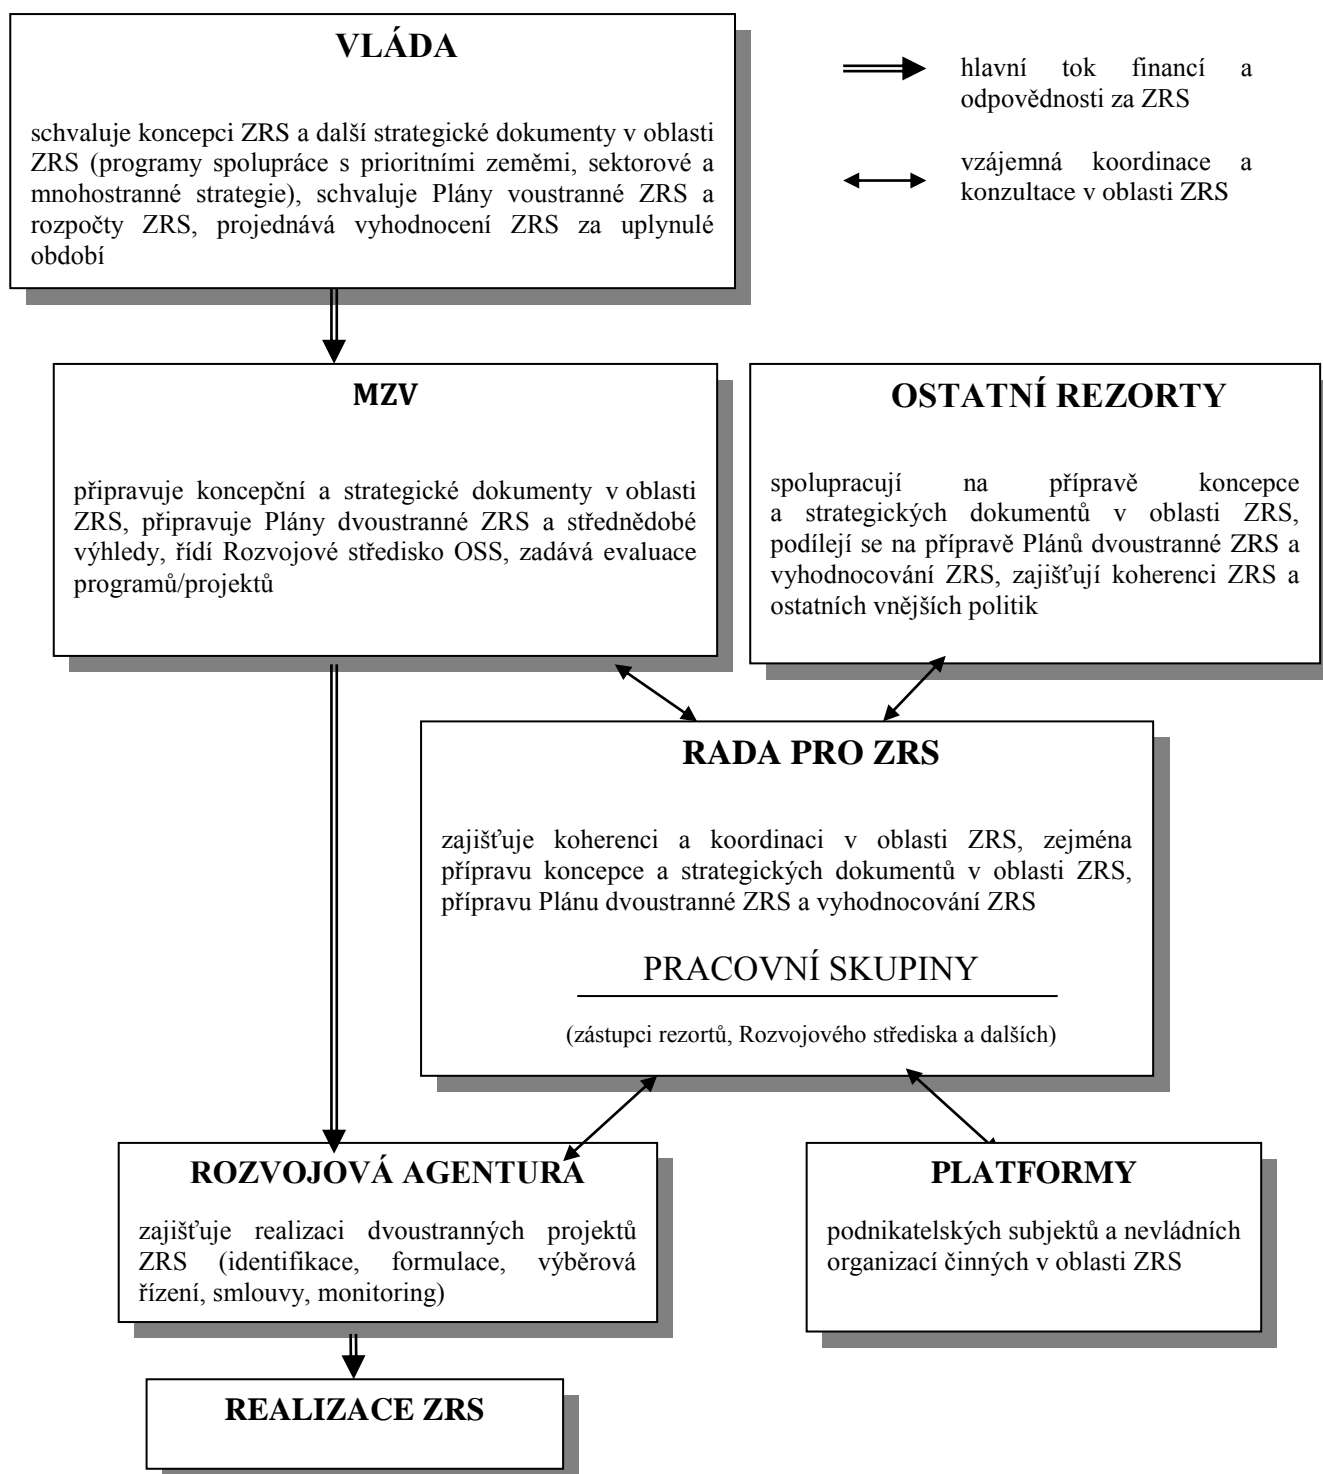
VLÁDA

schvaluje koncepci ZRS a další strategické dokumenty v oblasti ZRS (programy spolupráce s prioritními zeměmi, sektorové a mnohostranné strategie), schvaluje Plány voustranné ZRS a rozpočty ZRS, projednává vyhodnocení ZRS za uplynulé období

hlavní tok financí a odpovědnosti za ZRS

vzájemná koordinace a konzultace v oblasti ZRS

MZV

připravuje koncepční a strategické dokumenty v oblasti ZRS, připravuje Plány dvoustranné ZRS a střednědobé výhledy, řídí Rozvojové středisko OSS, zadává evaluace programů/projektů

OSTATNÍ REZORTY

spolupracují na přípravě koncepce a strategických dokumentů v oblasti ZRS, podílejí se na přípravě Plánů dvoustranné ZRS a vyhodnocování ZRS, zajišťují koherenci ZRS a ostatních vnějších politik

RADA PRO ZRS

zajišťuje koherenci a koordinaci v oblasti ZRS, zejména přípravu koncepce a strategických dokumentů v oblasti ZRS, přípravu Plánu dvoustranné ZRS a vyhodnocování ZRS

PRACOVNÍ SKUPINY

(zástupci rezortů, Rozvojového střediska a dalších)

ROZVOJOVÁ AGENTURA

zajišťuje realizaci dvoustranných projektů ZRS (identifikace, formulace, výběrová řízení, smlouvy, monitoring)

PLATFORMY

podnikatelských subjektů a nevládních organizací činných v oblasti ZRS

REALIZACE ZRS